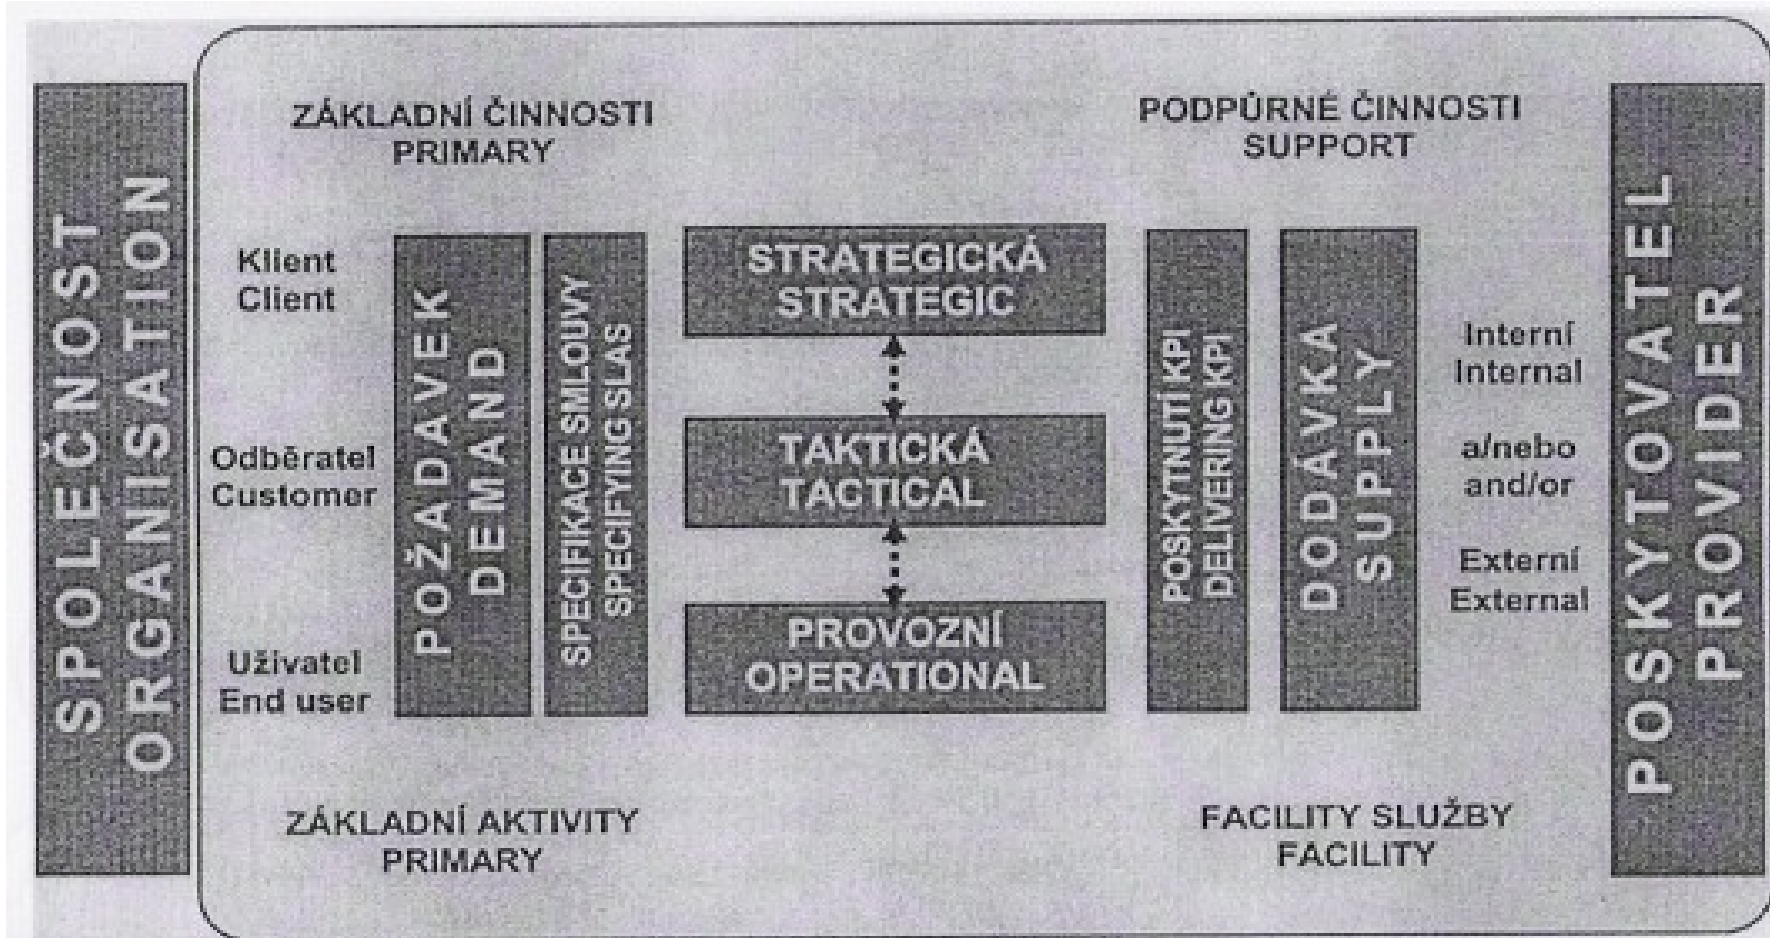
SPOLEČNOST
ORGANISATION

ZÁKLADNÍ ČINNOSTI
PRIMARY

PODPŮRNÉ ČINNOSTI
SUPPORT

Klient
Client

Odběratel
Customer

Uživatel
End user

POŽADAVEK
DEMAND

SPECIFIKACE SMLOUVY
SPECIFYING SLAS

STRATEGICKÁ
STRATEGIC

TAKTICKÁ
TACTICAL

PROVOZNÍ
OPERATIONAL

POSKYTNUTÍ KPI
DELIVERING KPI

DODÁVKA
SUPPLY

Interní
Internal

a/nebo
and/or

Externí
External

POSKYTOVATEL
PROVIDER

ZÁKLADNÍ AKTIVITY
PRIMARY

FACILITY SLUŽBY
FACILITY